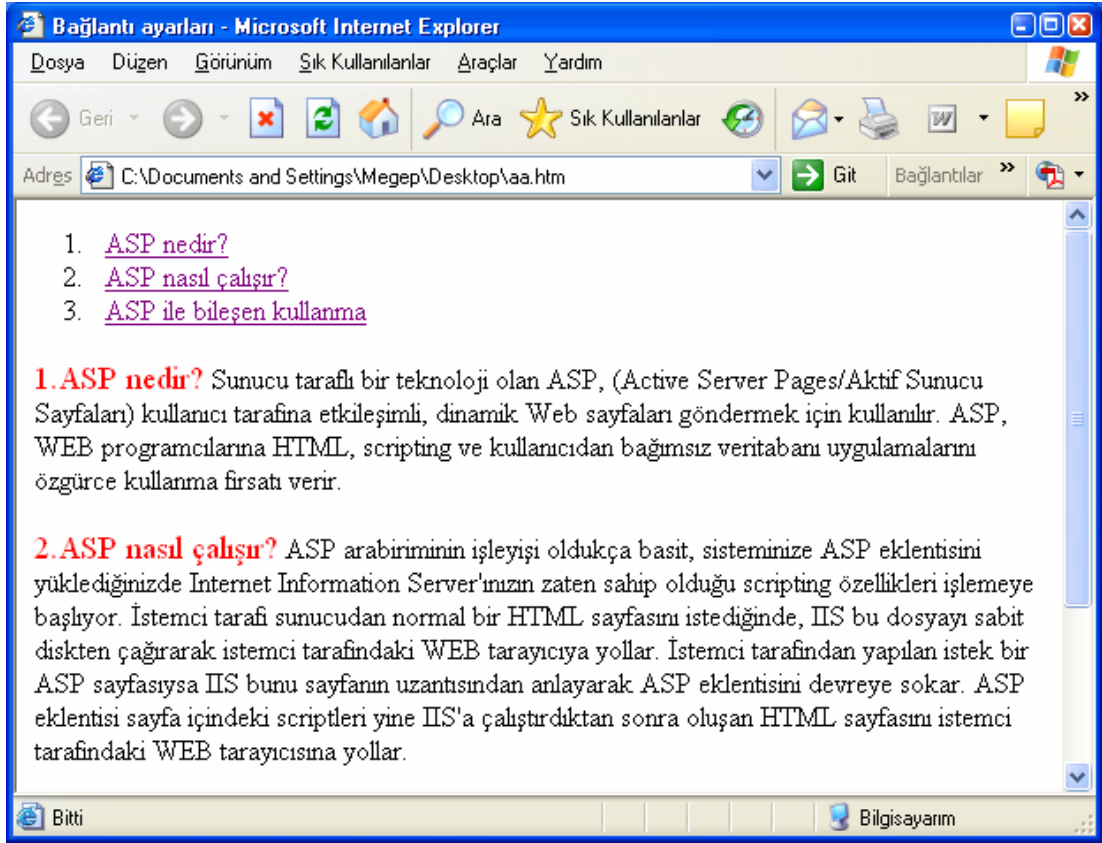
Bağlantı ayarları - Microsoft Internet Explorer

Dosya Düzen Görünüm Sık Kullanılanlar Araçlar Yardım

Geri Ara Sık Kullanılanlar

Adres C:\Documents and Settings\Megep\Desktop\aa.htm Git Bağlantılar »

1. ASP nedir?
2. ASP nasıl çalışır?
3. ASP ile bileşen kullanma

1.ASP nedir? Sunucu taraflı bir teknoloji olan ASP, (Active Server Pages/Aktif Sunucu Sayfaları) kullanıcı tarafina etkileşimli, dinamik Web sayfaları göndermek için kullanılır. ASP, WEB programcılarına HTML, scripting ve kullanıcıdan bağımsız veritabanı uygulamalarını özgürce kullanma firsatı verir.

2.ASP nasıl çalışır? ASP arabiriminin işleyişi oldukça basit, sisteminize ASP eklentisini yüklediğinizde Internet Information Server'ınızın zaten sahip olduğu scripting özellikleri işlemeye başlıyor. İstemci tarafi sunucudan normal bir HTML sayfasını istediğinde, IIS bu dosyayı sabit diskten çağırarak istemci tarafindaki WEB tarayıcıya yollar. İstemci tarafindan yapılan istek bir ASP sayfasıysa IIS bunu sayfanın uzantısından anlayarak ASP eklentisini devreye sokar. ASP eklentisi sayfa içindeki scriptleri yine IIS'a çalıştırdıktan sonra oluşan HTML sayfasını istemci tarafindaki WEB tarayıcısına yollar.

Bitti Bilgisayarım